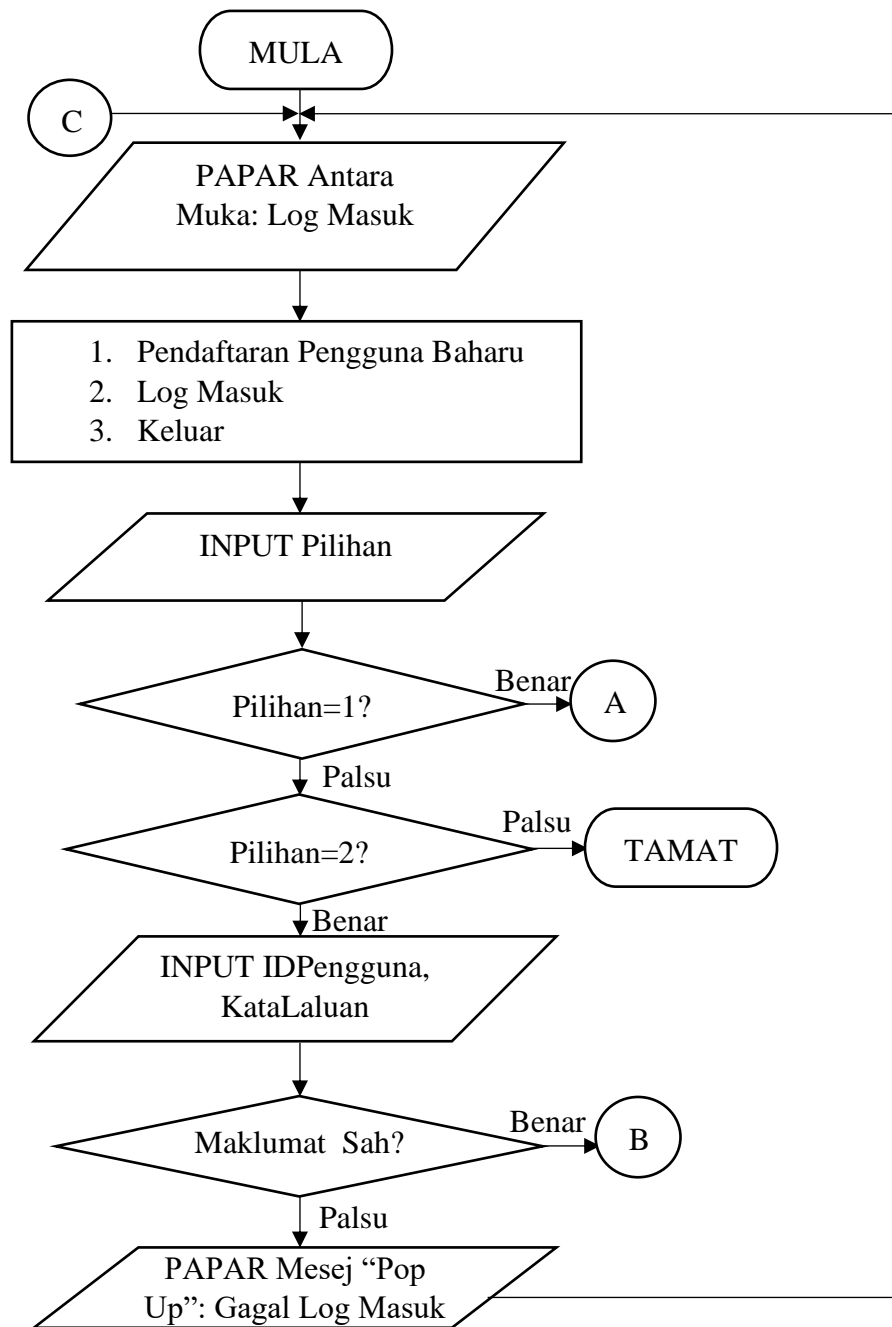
MULA

C

PAPAR Antara Muka: Log Masuk

1. Pendaftaran Pengguna Baharu
2. Log Masuk
3. Keluar

INPUT Pilihan

Pilihan=1?

Benar

A

Palsu

Pilihan=2?

Palsu

TAMAT

Benar

INPUT IDPengguna, KataLaluan

Maklumat Sah?

Benar

B

Palsu

PAPAR Mesej "Pop Up": Gagal Log Masuk